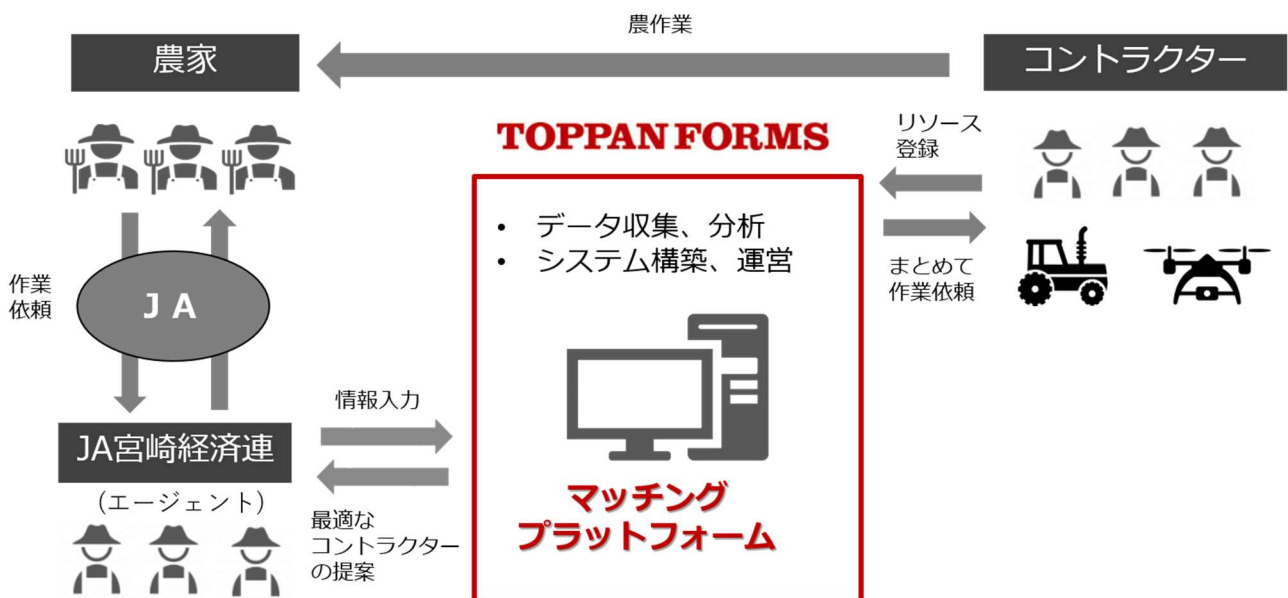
農作業

農家

コントラクター

TOPPAN FORMS

リソース登録

まとめて作業依頼

• データ収集、分析
• システム構築、運営

作業依頼

J A

情報入力

JA宮崎経済連

（エージェント）

最適なコントラクターの提案

マッチングプラットフォーム